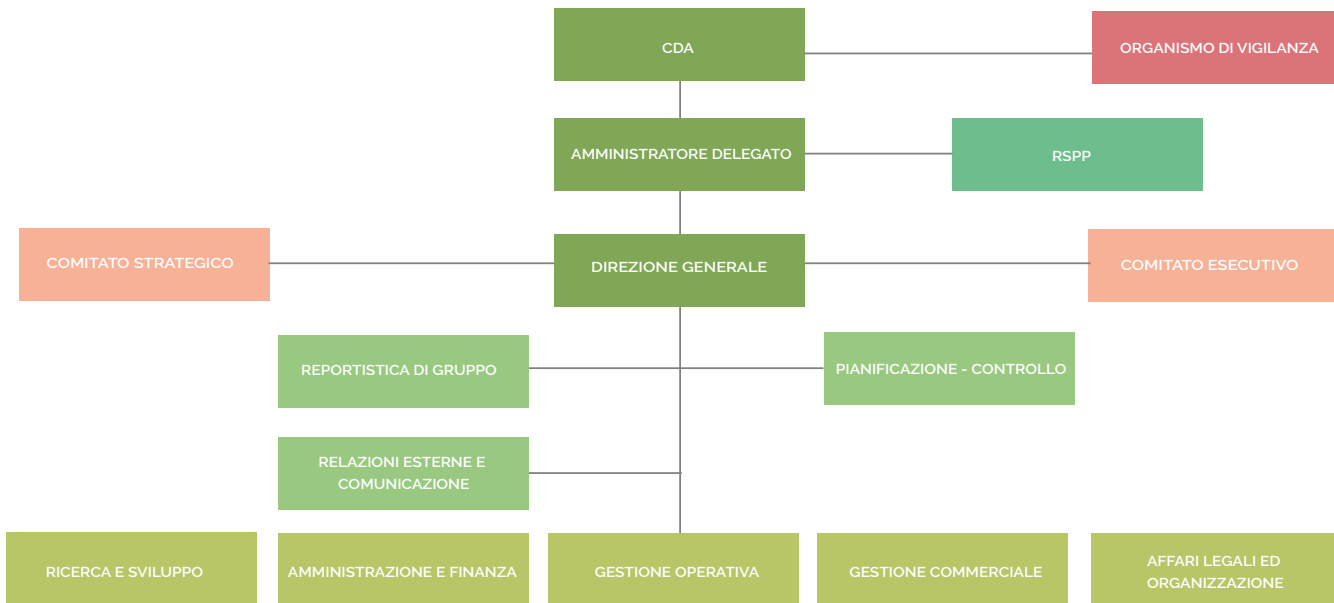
CDA

ORGANISMO DI VIGILANZA

AMMINISTRATORE DELEGATO

RSPP

COMITATO STRATEGICO

DIREZIONE GENERALE

COMITATO ESECUTIVO

REPORTISTICA DI GRUPPO

PIANIFICAZIONE - CONTROLLO

RELAZIONI ESTERNE E COMUNICAZIONE

RICERCA E SVILUPPO

AMMINISTRAZIONE E FINANZA

GESTIONE OPERATIVA

GESTIONE COMMERCIALE

AFFARI LEGALI ED ORGANIZZAZIONE